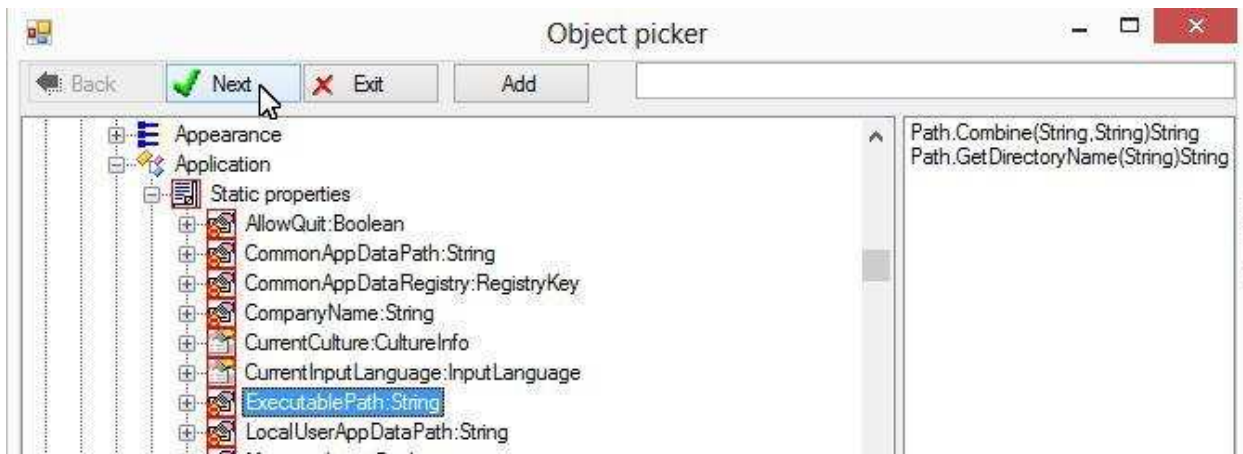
Object picker

Back
Next
Exit
Add

Appearance
Application
Static properties
AllowQuit:Boolean
CommonAppDataPath:String
CommonAppDataRegistry:RegistryKey
CompanyName:String
CurrentCulture:CultureInfo
CurrentInputLanguage:InputLanguage
ExecutablePath:String
LocalUserAppDataPath:String
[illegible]

Path.Combine(String,String)String
Path.GetDirectoryName(String)String